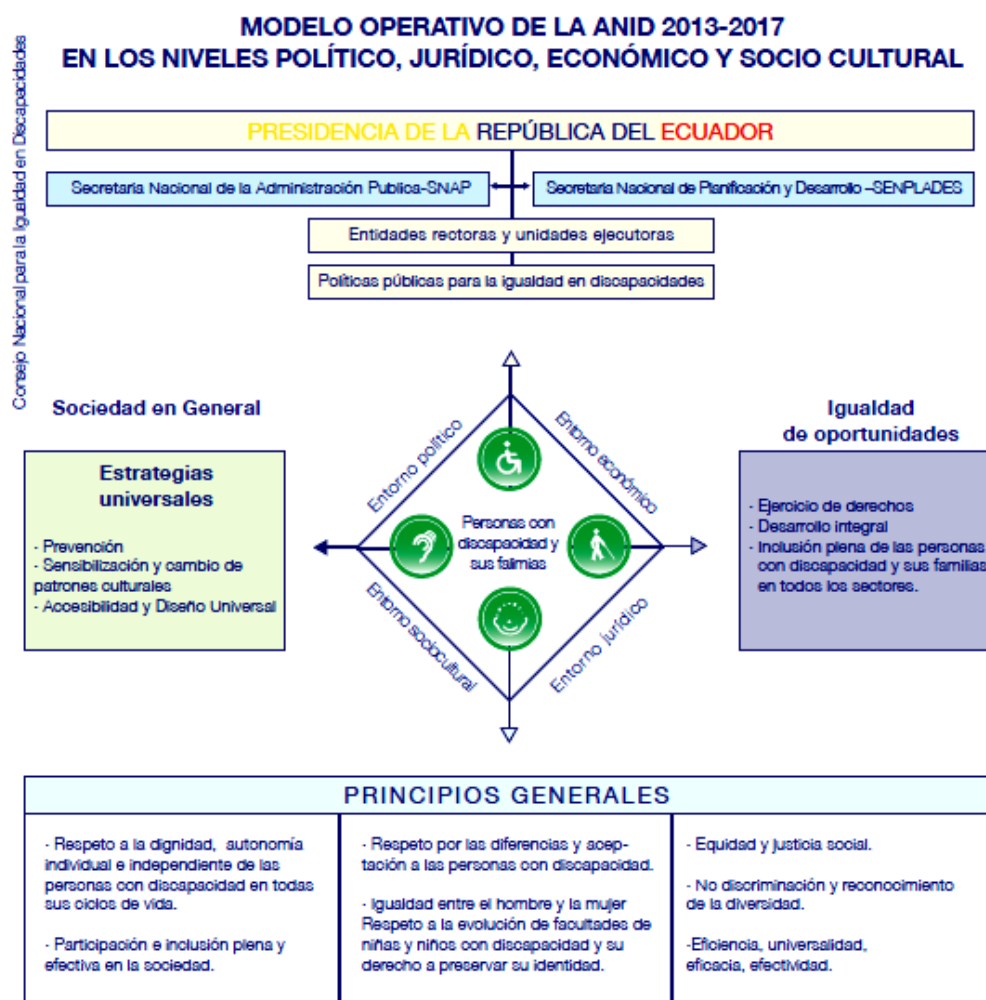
Consejo Nacional para la Igualdad en Discapacidades

MODELO OPERATIVO DE LA ANID 2013-2017
EN LOS NIVELES POLÍTICO, JURÍDICO, ECONÓMICO Y SOCIO CULTURAL

PRESIDENCIA DE LA REPÚBLICA DEL ECUADOR

Secretaria Nacional de la Administración Publica-SNAP

Secretaria Nacional de Planificación y Desarrollo –SENPLADES

Entidades rectoras y unidades ejecutoras

Políticas públicas para la igualdad en discapacidades

Sociedad en General

Estrategias universales

- Prevención
- Sensibilización y cambio de patrones culturales
- Accesibilidad y Diseño Universal

Entorno político

Entorno económico

Entorno sociocultural

Entorno jurídico

Personas con discapacidad y sus falimias

Igualdad de oportunidades

- Ejercicio de derechos
- Desarrollo integral
- Inclusión plena de las personas con discapacidad y sus familias en todos los sectores.

PRINCIPIOS GENERALES

- Respeto a la dignidad, autonomía individual e independiente de las personas con discapacidad en todas sus ciclos de vida.

- Participación e inclusión plena y efectiva en la sociedad.

- Respeto por las diferencias y aceptación a las personas con discapacidad.

- Igualdad entre el hombre y la mujer Respeto a la evolución de facultades de niñas y niños con discapacidad y su derecho a preservar su identidad.

- Equidad y justicia social.

- No discriminación y reconocimiento de la diversidad.

-Eficiencia, universalidad, eficacia, efectividad.